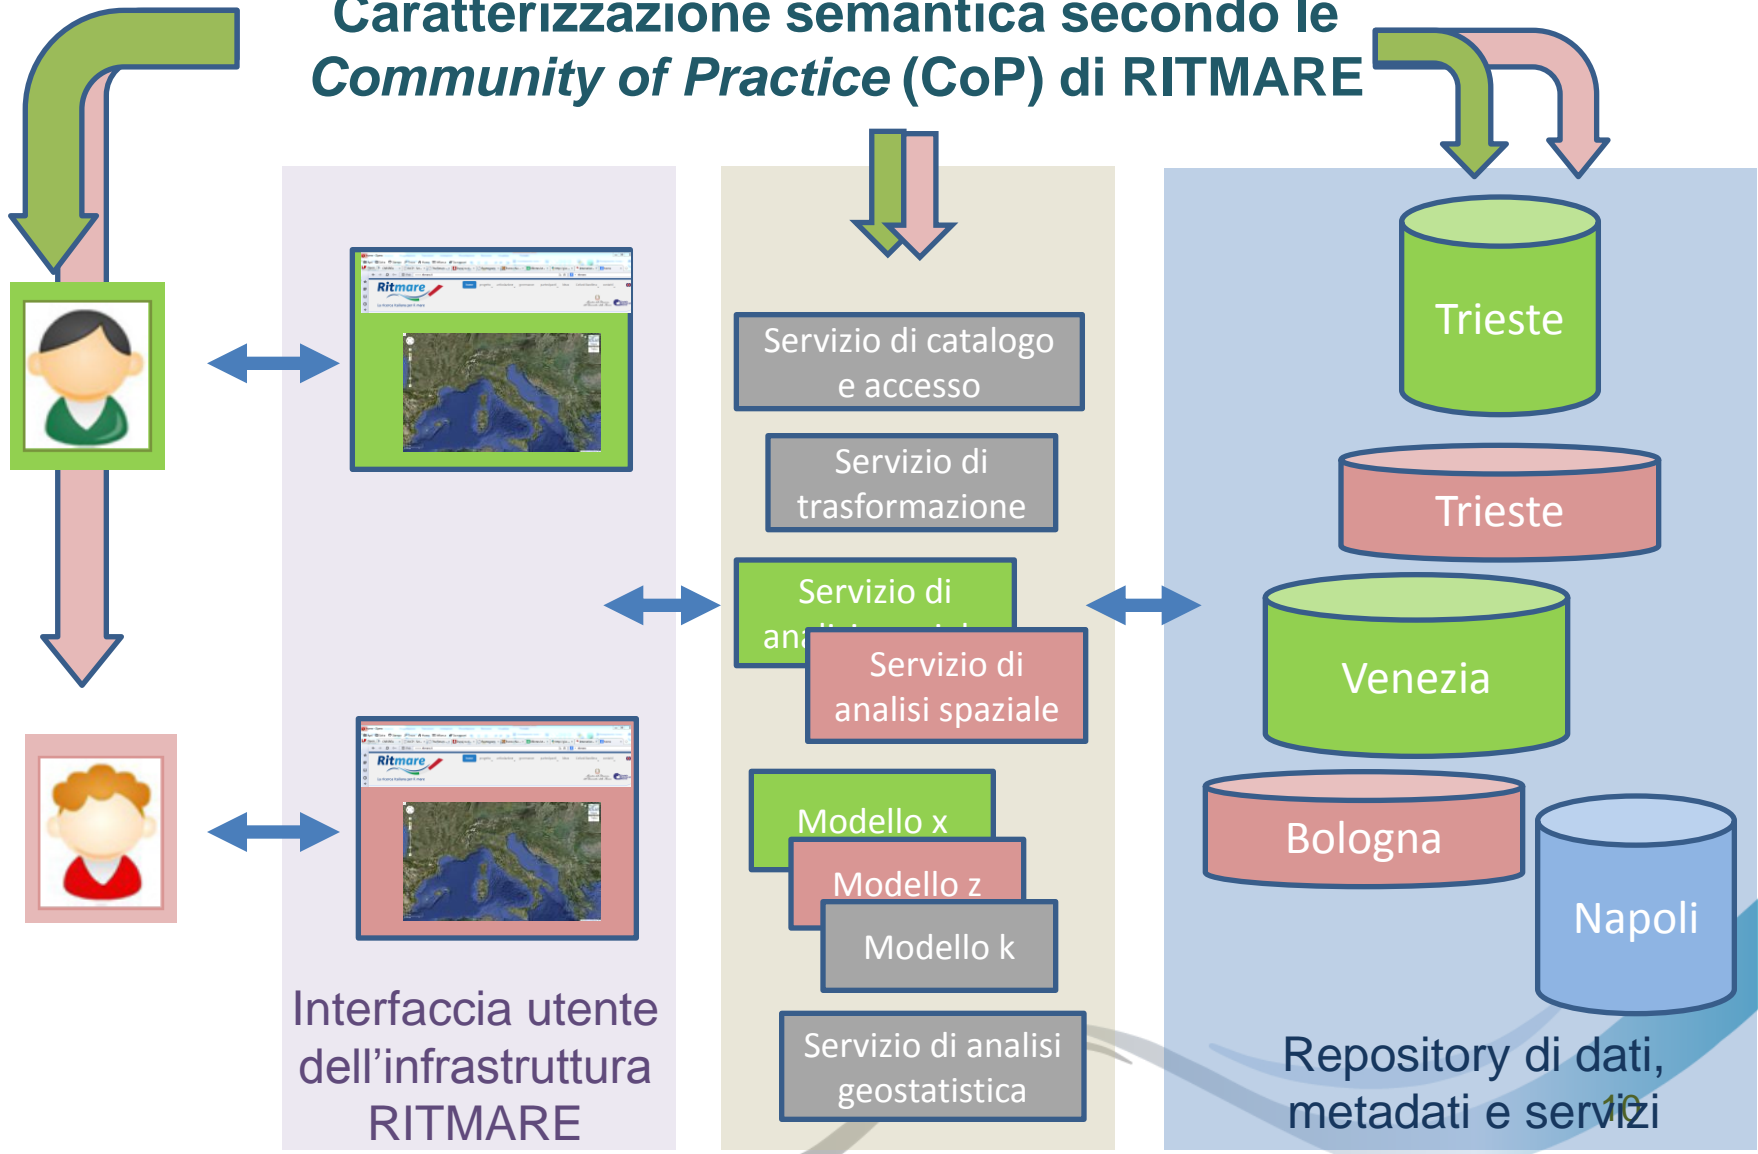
Caratterizzazione semantica secondo le *Community of Practice* (CoP) di RITMARE

Ritmare

Ritmare

Interfaccia utente dell'infrastruttura RITMARE

Servizio di catalogo e accesso

Servizio di trasformazione

Servizio di an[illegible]

Servizio di analisi spaziale

Modello x

Modello z

Modello k

Servizio di analisi geostatistica

Trieste

Trieste

Venezia

Bologna

Napoli

Repository di dati, metadati e servizi

10